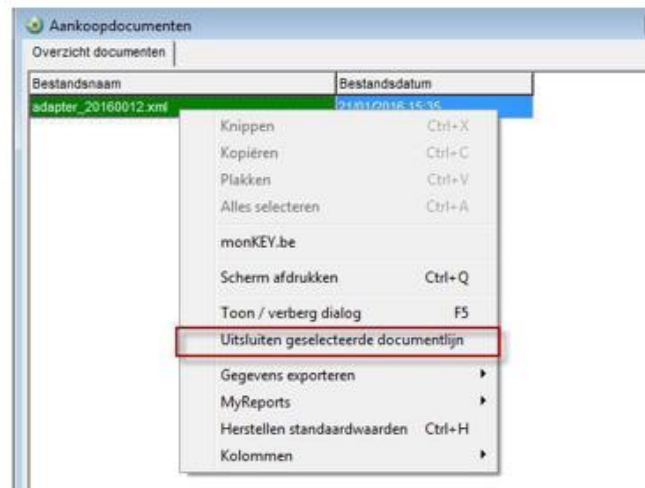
Aankoopdocumenten
Overzicht documenten

| Bestandsnaam | Bestandsdatum |
|---|---|
| adapter_20160012.xml | 21/01/2016 15:35 |

Knippen Ctrl+X
Kopiëren Ctrl+C
Plakken Ctrl+V
Alles selecteren Ctrl+A
monKEY.be
Scherm afdrukken Ctrl+Q
Toon / verberg dialog F5
Uitsluiten geselecteerde documentlijn
Gegevens exporteren
MyReports
Herstellen standaardwaarden Ctrl+H
Kolommen